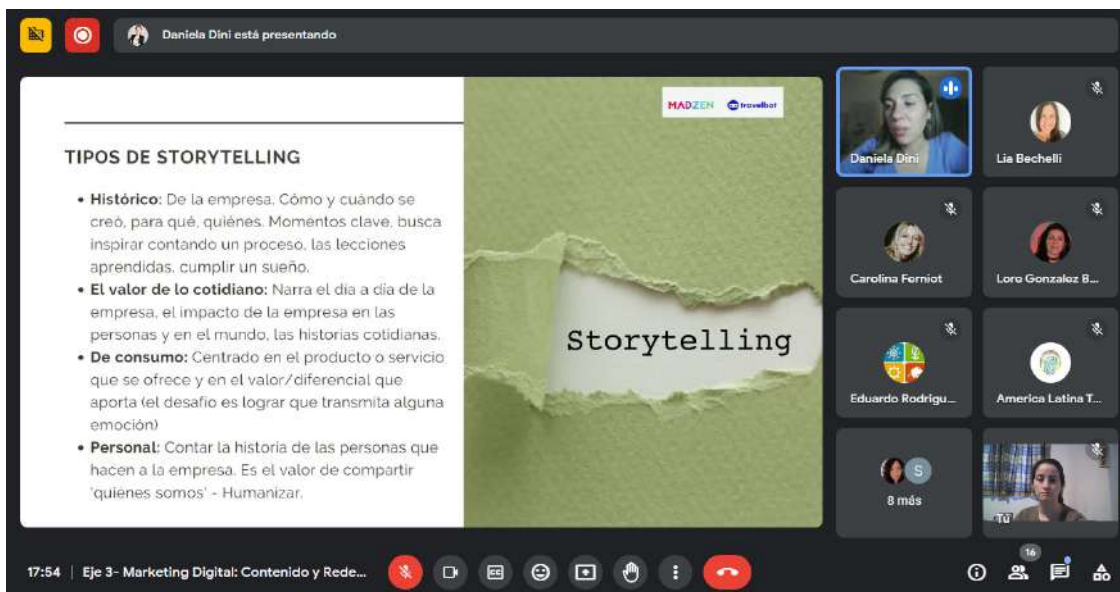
Daniela Dini está presentando

TIPOS DE STORYTELLING

• **Histórico**: De la empresa. Cómo y cuándo se creó, para qué, quiénes. Momentos clave, busca inspirar contando un proceso, las lecciones aprendidas, cumplir un sueño.
• **El valor de lo cotidiano:** Narra el día a día de la empresa, el impacto de la empresa en las personas y en el mundo, las historias cotidianas.
• **De consumo:** Centrado en el producto o servicio que se ofrece y en el valor/diferencial que aporta (el desafío es lograr que transmita alguna emoción)
• **Personal:** Contar la historia de las personas que hacen a la empresa. Es el valor de compartir 'quiénes somos' - Humanizar.

MADZEN travelbot

Storytelling

Daniela Dini
Lia Bechelli
Carolina Ferniot
Loro Gonzalez B...
Eduardo Rodrigu...
America Latina T...
S
8 más
Tú

17:54 | Eje 3- Marketing Digital: Contenido y Rede...

16